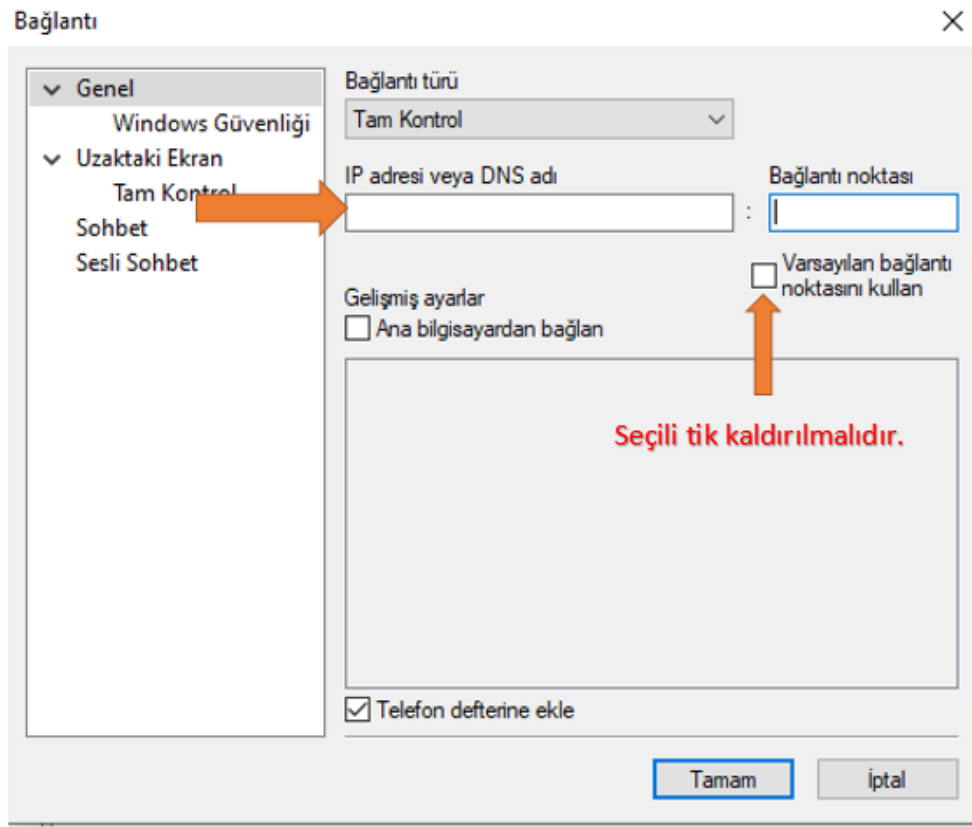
Bağlantı

✕

Genel
Windows Güvenliği
Uzaktaki Ekran
Tam Kontrol
Sohbet
Sesli Sohbet

Bağlantı türü
Tam Kontrol

IP adresi veya DNS adı

:

Bağlantı noktası

Varsayılan bağlantı noktasını kullan

Gelişmiş ayarlar
Ana bilgisayardan bağlan

Seçili tik kaldırılmalıdır.

Telefon defterine ekle

Tamam

İptal